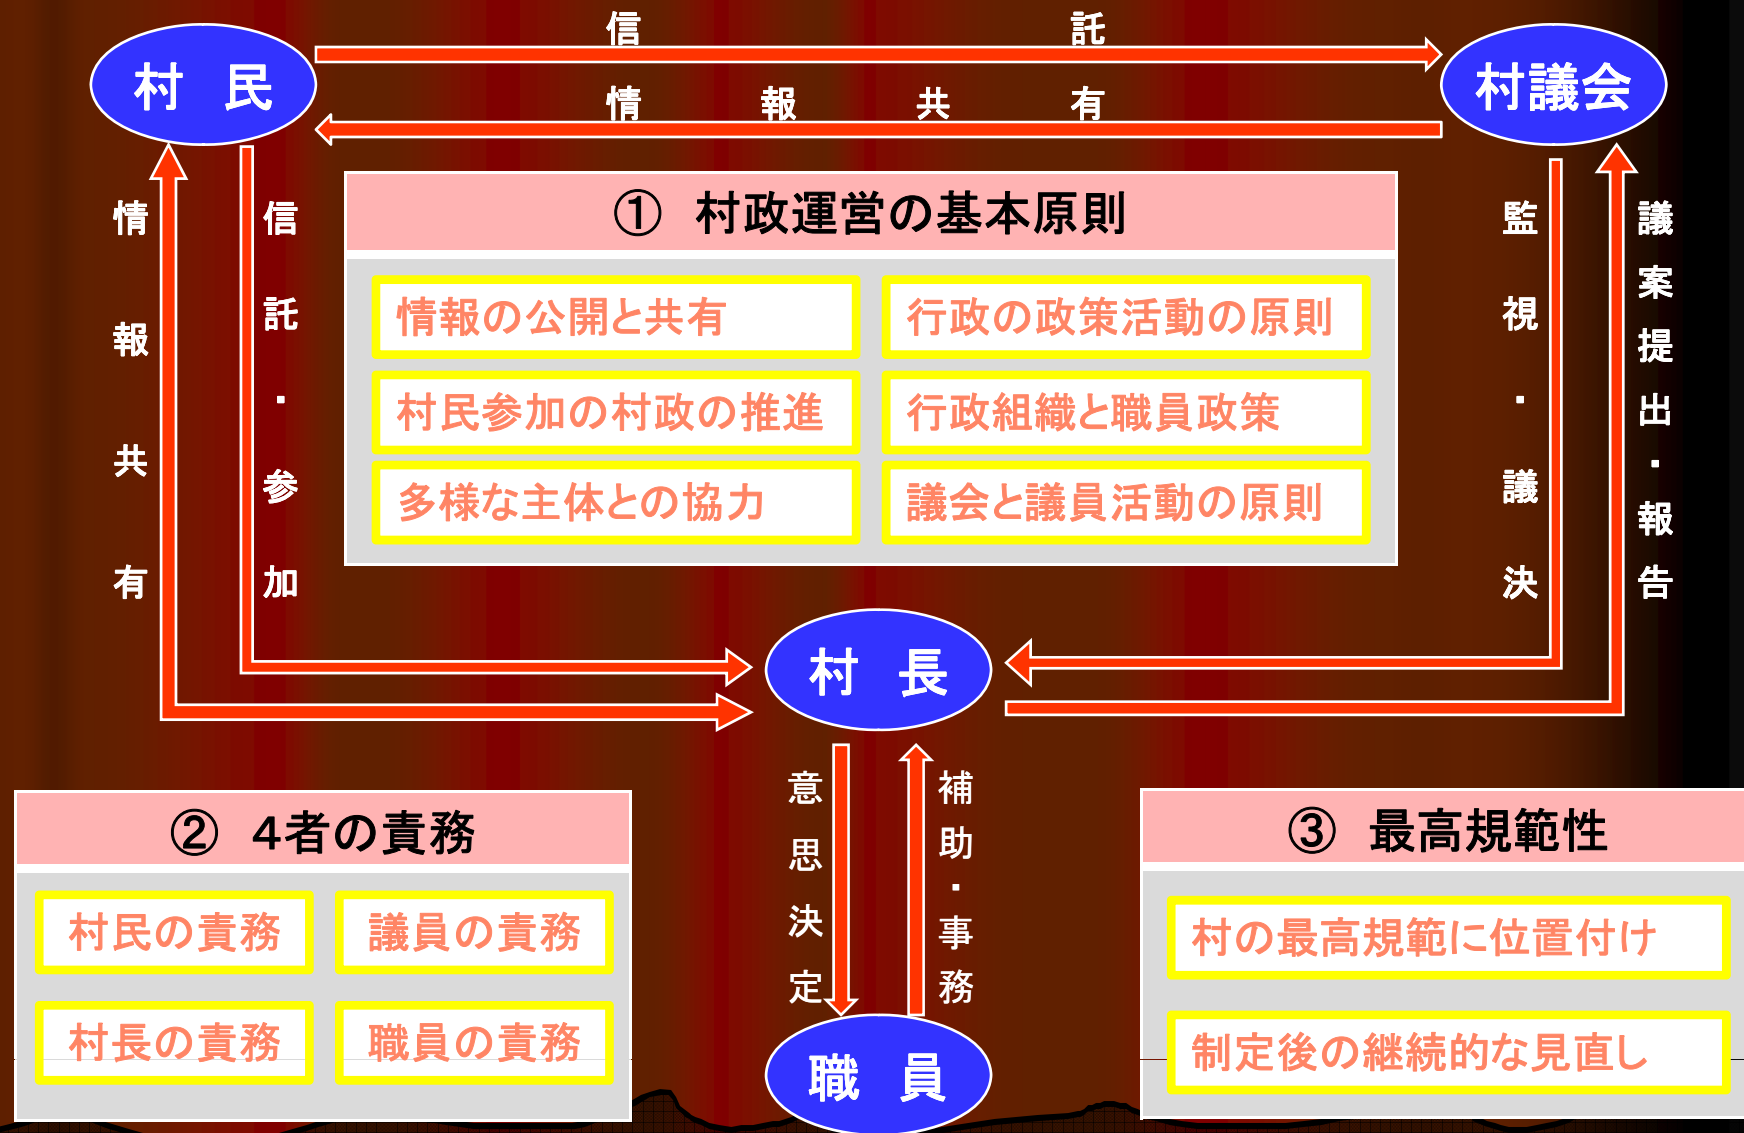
村 民

信 託

情 報 共 有

村議会

情報共有

信託・参加

① 村政運営の基本原則

情報の公開と共有

行政の政策活動の原則

村民参加の村政の推進

行政組織と職員政策

多様な主体との協力

議会と議員活動の原則

監視・議決

議案提出・報告

村 長

意思決定

補助・事務

職 員

② 4者の責務

村民の責務

議員の責務

村長の責務

職員の責務

③ 最高規範性

村の最高規範に位置付け

制定後の継続的な見直し